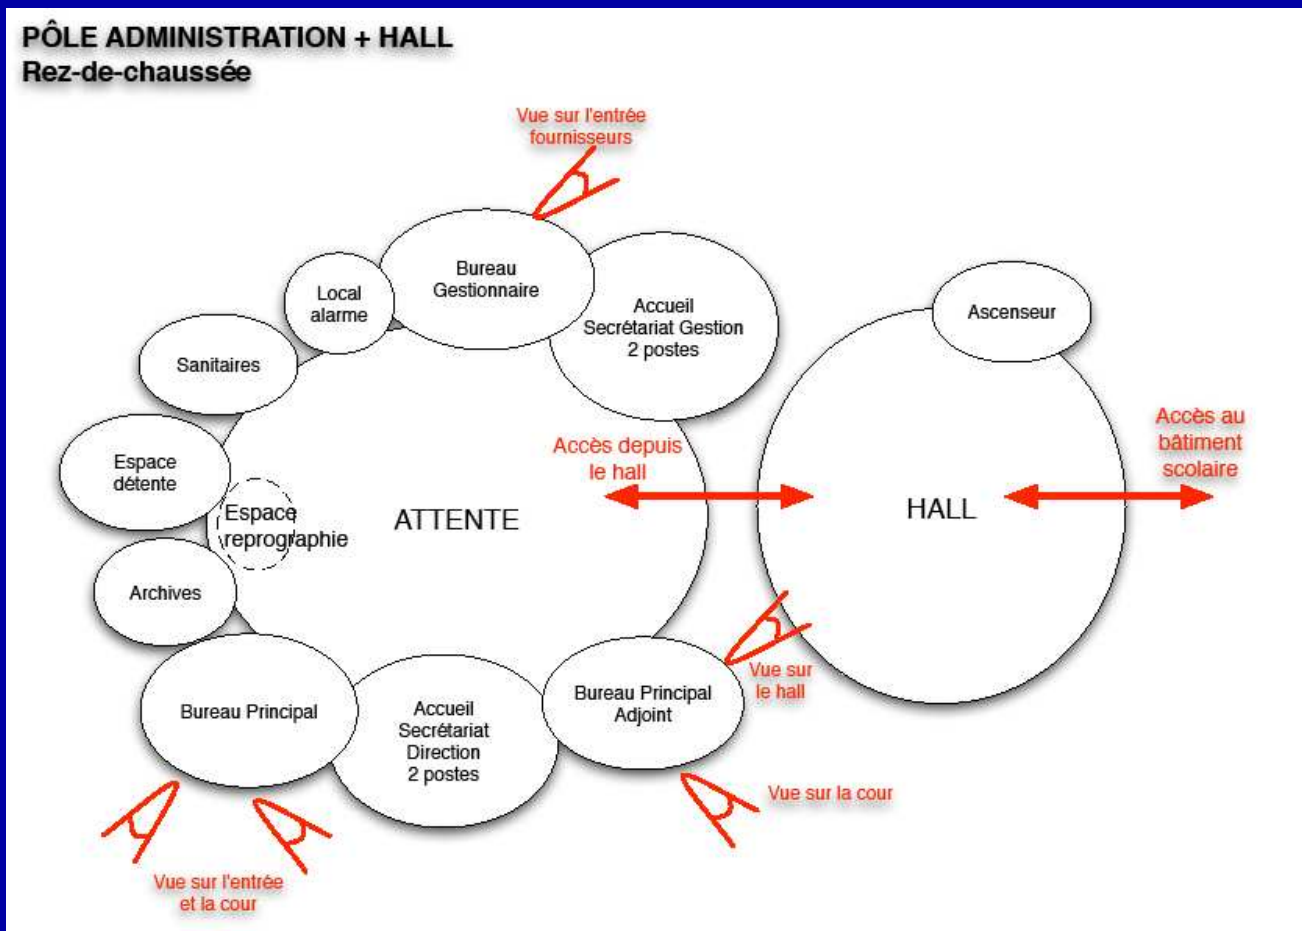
PÔLE ADMINISTRATION + HALL
Rez-de-chaussée

Vue sur l'entrée fournisseurs

Bureau Gestionnaire

Local alarme

Accueil Secrétariat Gestion 2 postes

Ascenseur

Sanitaires

Accès au bâtiment scolaire

Accès depuis le hall

Espace détente

Espace reprographie

ATTENTE

HALL

Archives

Vue sur le hall

Bureau Principal Adjoint

Bureau Principal

Accueil Secrétariat Direction 2 postes

Vue sur la cour

Vue sur l'entrée et la cour